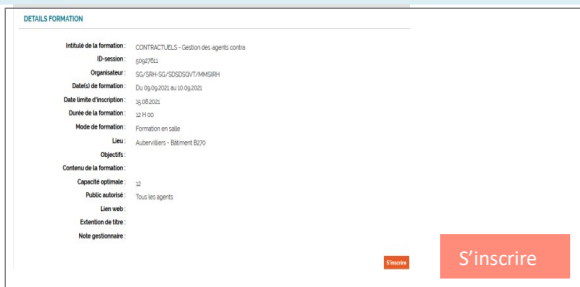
DETAILS FORMATION

| | |
|---|---|
| Intitulé de la formation : | CONTRACTUELS - Gestion des agents contra |
| ID-session : | 50927611 |
| Organisateur : | SG/SRH-SG/SDSDSQVT/MMSRH |
| Date(s) de formation : | Du 09.09.2021 au 10.09.2021 |
| Date limite d'inscription : | 25.08.2021 |
| Durée de la formation : | 12 H 00 |
| Mode de formation : | Formation en salle |
| Lieu : | Aubervilliers - Bâtiment B270 |
| Objectifs : | |
| Contenu de la formation : | |
| Capacité optimale : | 12 |
| Public autorisé : | Tous les agents |
| Lien web : | |
| Extention de titre : | |
| Note gestionnaire : | |

S'inscrire

S'inscrire